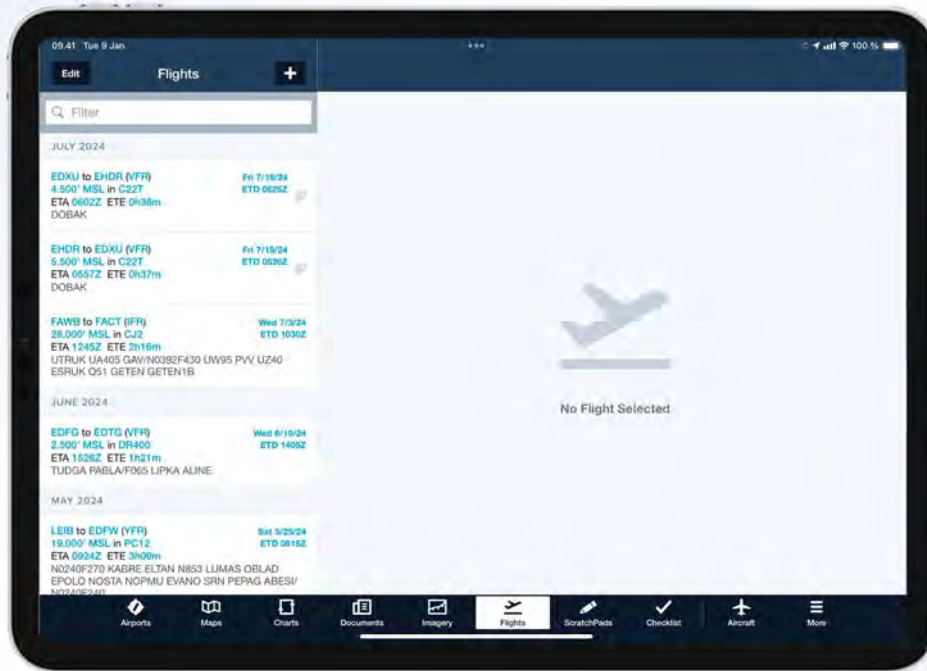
09:41 Tue 9 Jan

100 %

Edit

Flights

+

Filter

JULY 2024

EDXU to EHDR (VFR)
4.500' MSL in C22T
ETA 0602Z ETE 0h38m
DOBAK

Fri 7/19/24
ETD 0625Z

EHDR to EDXU (VFR)
5.500' MSL in C22T
ETA 0557Z ETE 0h37m
DOBAK

Fri 7/19/24
ETD 0520Z

FAWB to FACT (IFR)
28.000' MSL in CJ2
ETA 1245Z ETE 2h16m
UTRUK UA405 GAV/N0392F430 UW95 PVV UZ40 ESRUK Q51 GETEN GETEN1B

Wed 7/3/24
ETD 1030Z

JUNE 2024

EDFG to EDTG (VFR)
2.500' MSL in DR400
ETA 1526Z ETE 1h21m
TUDGA PABLA/F065 LIPKA ALINE

Wed 6/10/24
ETD 1405Z

MAY 2024

LEIB to EDFW (VFR)
19.000' MSL in PC12
ETA 0924Z ETE 3h08m
N0240F270 KABRE ELTAN N853 LUMAS OBLAD EPOLO NOSTA NOPMU EVANO SRN PEPAG ABESI/ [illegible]

Sat 5/25/24
ETD 0615Z

No Flight Selected

Airports
Maps
Charts
Documents
Imagery
Flights
ScratchPads
Checklist
Aircraft
More